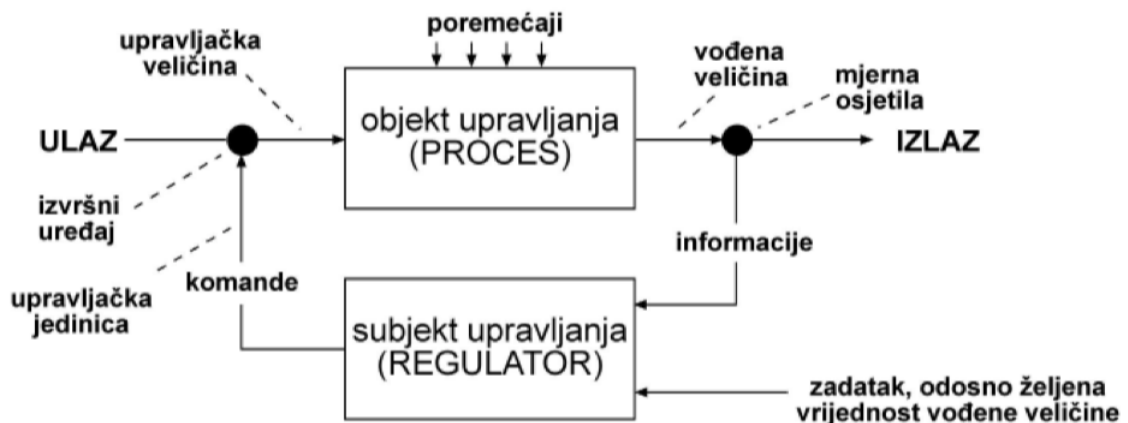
poremećaji

upravljačka veličina

vođena veličina

mjerna osjetila

ULAZ

objekt upravljanja (PROCES)

IZLAZ

izvršni uređaj

informacije

upravljačka jedinica

komande

subjekt upravljanja (REGULATOR)

zadatak, odosno željena vrijednost vođene veličine